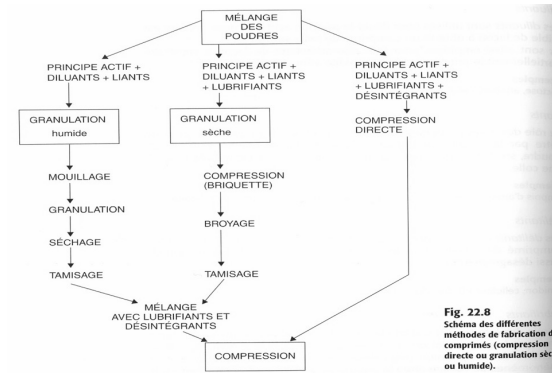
MÉLANGE DES POUDRES

PRINCIPE ACTIF + DILUANTS + LIANTS

GRANULATION humide

MOUILLAGE

GRANULATION

SÉCHAGE

TAMISAGE

PRINCIPE ACTIF + DILUANTS + LIANTS + LUBRIFIANTS

GRANULATION sèche

COMPRESSION (BRIQUETTE)

BROYAGE

TAMISAGE

PRINCIPE ACTIF + DILUANTS + LIANTS + LUBRIFIANTS + DÉSINTÉGRANTS

COMPRESSION DIRECTE

MÉLANGE AVEC LUBRIFIANTS ET DÉSINTÉGRANTS

COMPRESSION

Fig. 22.8
Schéma des différentes méthodes de fabrication d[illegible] comprimés (compression directe ou granulation sè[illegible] ou humide).